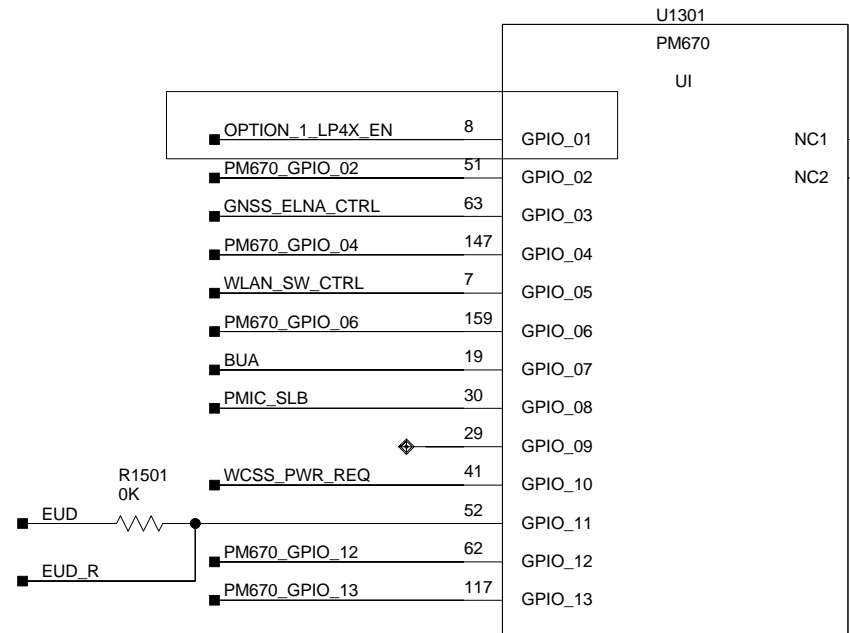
U1301
PM670
UI

OPTION_1_LP4X_EN 8 GPIO_01
PM670_GPIO_02 51 GPIO_02
GNSS_ELNA_CTRL 63 GPIO_03
PM670_GPIO_04 147 GPIO_04
WLAN_SW_CTRL 7 GPIO_05
PM670_GPIO_06 159 GPIO_06
BUA 19 GPIO_07
PMIC_SLB 30 GPIO_08
29 GPIO_09
R1501
0K
WCSS_PWR_REQ 41 GPIO_10
EUD
52 GPIO_11
PM670_GPIO_12 62 GPIO_12
EUD_R
PM670_GPIO_13 117 GPIO_13

NC1
NC2